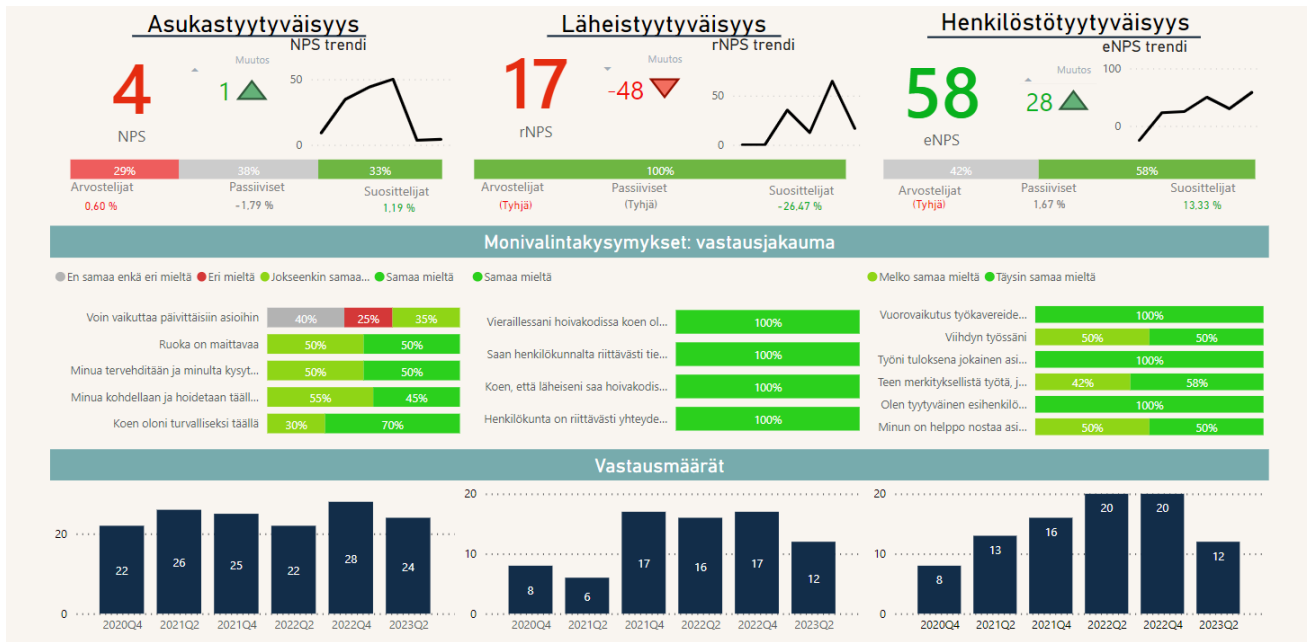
Asukastyytyväisyys

NPS trendi

Muutos

4

1

NPS

50

0

29%

38%

33%

Arvostelijat
0,60 %

Passiiviset
-1,79 %

Suosittelijat
1,19 %

Läheistyytyväisyys

rNPS trendi

Muutos

17

-48

rNPS

50

0

100%

Arvostelijat
(Tyhjä)

Passiiviset
(Tyhjä)

Suosittelijat
-26,47 %

Henkilöstötyytyväisyys

eNPS trendi

Muutos

58

28

eNPS

100

0

42%

58%

Arvostelijat
(Tyhjä)

Passiiviset
1,67 %

Suosittelijat
13,33 %

Monivalintakysymykset: vastausjakauma

En samaa enkä eri mieltä
Eri mieltä
Jokseenkin samaa...
Samaa mieltä

Samaa mieltä

Melko samaa mieltä
Täysin samaa mieltä

| | | | |
|---|---|---|---|
| Voin vaikuttaa päivittäisiin asioihin | 40% | 25% | 35% |
| Ruoka on maittavaa | 50% | 50% | |
| Minua tervehditään ja minulta kysyt... | 50% | 50% | |
| Minua kohdellaan ja hoidetaan tääll... | 55% | 45% | |
| Koen oloni turvalliseksi täällä | 30% | 70% | |

| | |
|---|---|
| Vieraillessani hoivakodissa koen ol... | 100% |
| Saan henkilökunnalta riittävästi tie... | 100% |
| Koen, että läheiseni saa hoivakodis... | 100% |
| Henkilökunta on riittävästi yhteyde... | 100% |

| | | |
|---|---|---|
| Vuorovaikutus työkavereide... | 100% | |
| Viihdyn työssäni | 50% | 50% |
| Työni tuloksena jokainen asi... | 100% | |
| Teen merkityksellistä työtä, j... | 42% | 58% |
| Olen tyytyväinen esihenkilö... | 100% | |
| Minun on helppo nostaa asi... | 50% | 50% |

Vastausmäärät

20
0
22
26
25
22
28
24
2020Q4 2021Q2 2021Q4 2022Q2 2022Q4 2023Q2

20
10
0
8
6
17
16
17
12
2020Q4 2021Q2 2021Q4 2022Q2 2022Q4 2023Q2

20
10
0
8
13
16
20
20
12
2020Q4 2021Q2 2021Q4 2022Q2 2022Q4 2023Q2